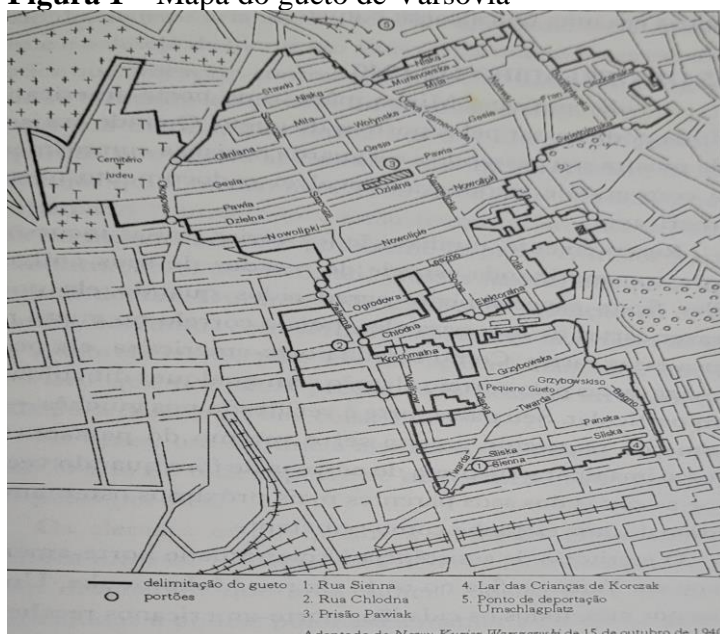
Figura 1 – Mapa do gueto de Varsóvia

Stawki
Niska
Muranowska
Miła
Nalewki
Gęsia
Franciszkańska
Świętojerska
Dzika
Wołyńska
Glinjana
Ostrowska
Gęsia
Pawia
Dzielna
Nowolipki
Okopowa
Smocza
Karmelicka
Nowolipie
Leszno
Ogrodowa
Żelazna
Elektoralna
Chłodna
Krochmalna
Grzybowska
Pequeno Gueto
Twarda
Pańska
Sliska
Sienna
Złota
Ciepła
Grzybowski
Cemitério judeu
1
2
3
4
5

delimitação do gueto
portões
1. Rua Sienna
2. Rua Chlodna
3. Prisão Pawiak
4. Lar das Crianças de Korczak
5. Ponto de deportação Umschlagplatz

Adaptado de Nowy Kurier Warszawski de 15 de outubro de 194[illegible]